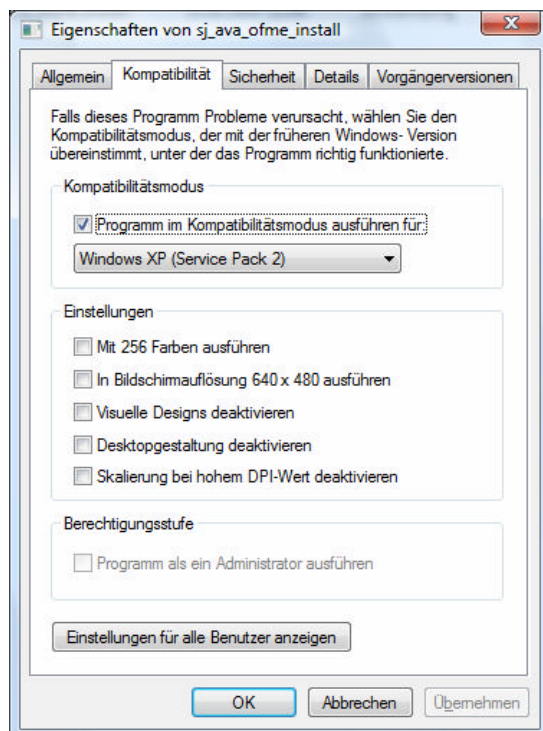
Eigenschaften von sj_ava_ofme_install

Allgemein | Kompatibilität | Sicherheit | Details | Vorgängerversionen

Falls dieses Programm Probleme verursacht, wählen Sie den Kompatibilitätsmodus, der mit der früheren Windows- Version übereinstimmt, unter der das Programm richtig funktionierte.

Kompatibilitätsmodus

Programm im Kompatibilitätsmodus ausführen für:

Windows XP (Service Pack 2)

Einstellungen

Mit 256 Farben ausführen

In Bildschirmauflösung 640 x 480 ausführen

Visuelle Designs deaktivieren

Desktopgestaltung deaktivieren

Skalierung bei hohem DPI-Wert deaktivieren

Berechtigungsstufe

Programm als ein Administrator ausführen

Einstellungen für alle Benutzer anzeigen

OK | Abbrechen | Übernehmen